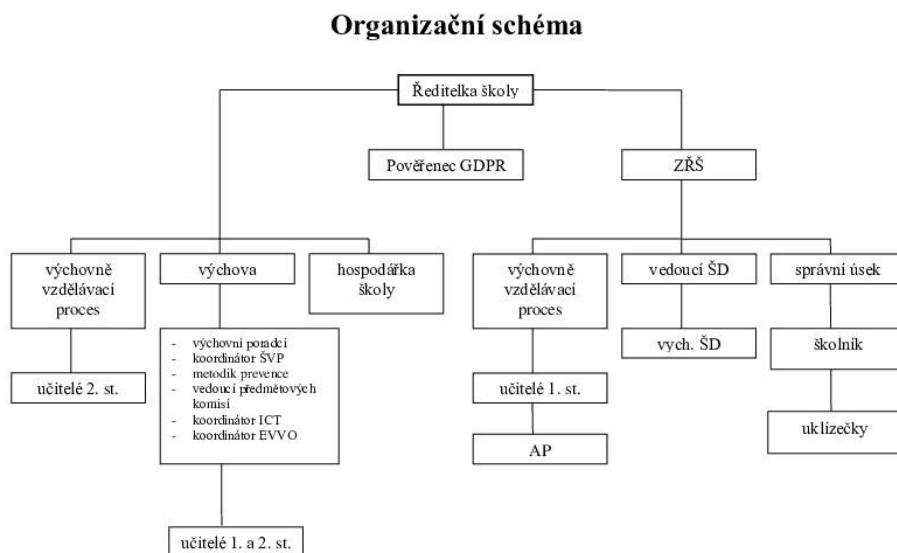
Organizační schéma

Ředitelka školy

Pověřenec GDPR

ZŘŠ

výchovně vzdělávací proces

výchova

hospodářka školy

výchovně vzdělávací proces

vedoucí ŠD

správní úsek

- výchovní poradci
- koordinátor ŠVP
- metodik prevence
- vedoucí předmětových komisí
- koordinátor ICT
- koordinátor EVVO

učitelé 2. st.

učitelé 1. st.

vych. ŠD

školník

AP

uklízečky

učitelé 1. a 2. st.